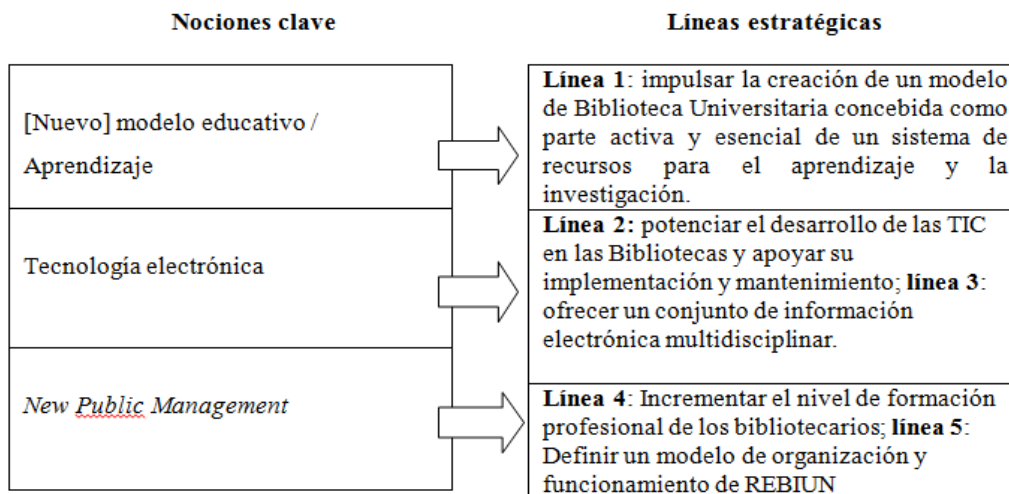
| Nociones clave | Líneas estratégicas |
|---|---|
| [Nuevo] modelo educativo / Aprendizaje | **Línea 1**: impulsar la creación de un modelo de Biblioteca Universitaria concebida como parte activa y esencial de un sistema de recursos para el aprendizaje y la investigación. |
| Tecnología electrónica | **Línea 2:** potenciar el desarrollo de las TIC en las Bibliotecas y apoyar su implementación y mantenimiento; **línea 3**: ofrecer un conjunto de información electrónica multidisciplinar. |
| *New Public Management* | **Línea 4**: Incrementar el nivel de formación profesional de los bibliotecarios; **línea 5**: Definir un modelo de organización y funcionamiento de REBIUN |